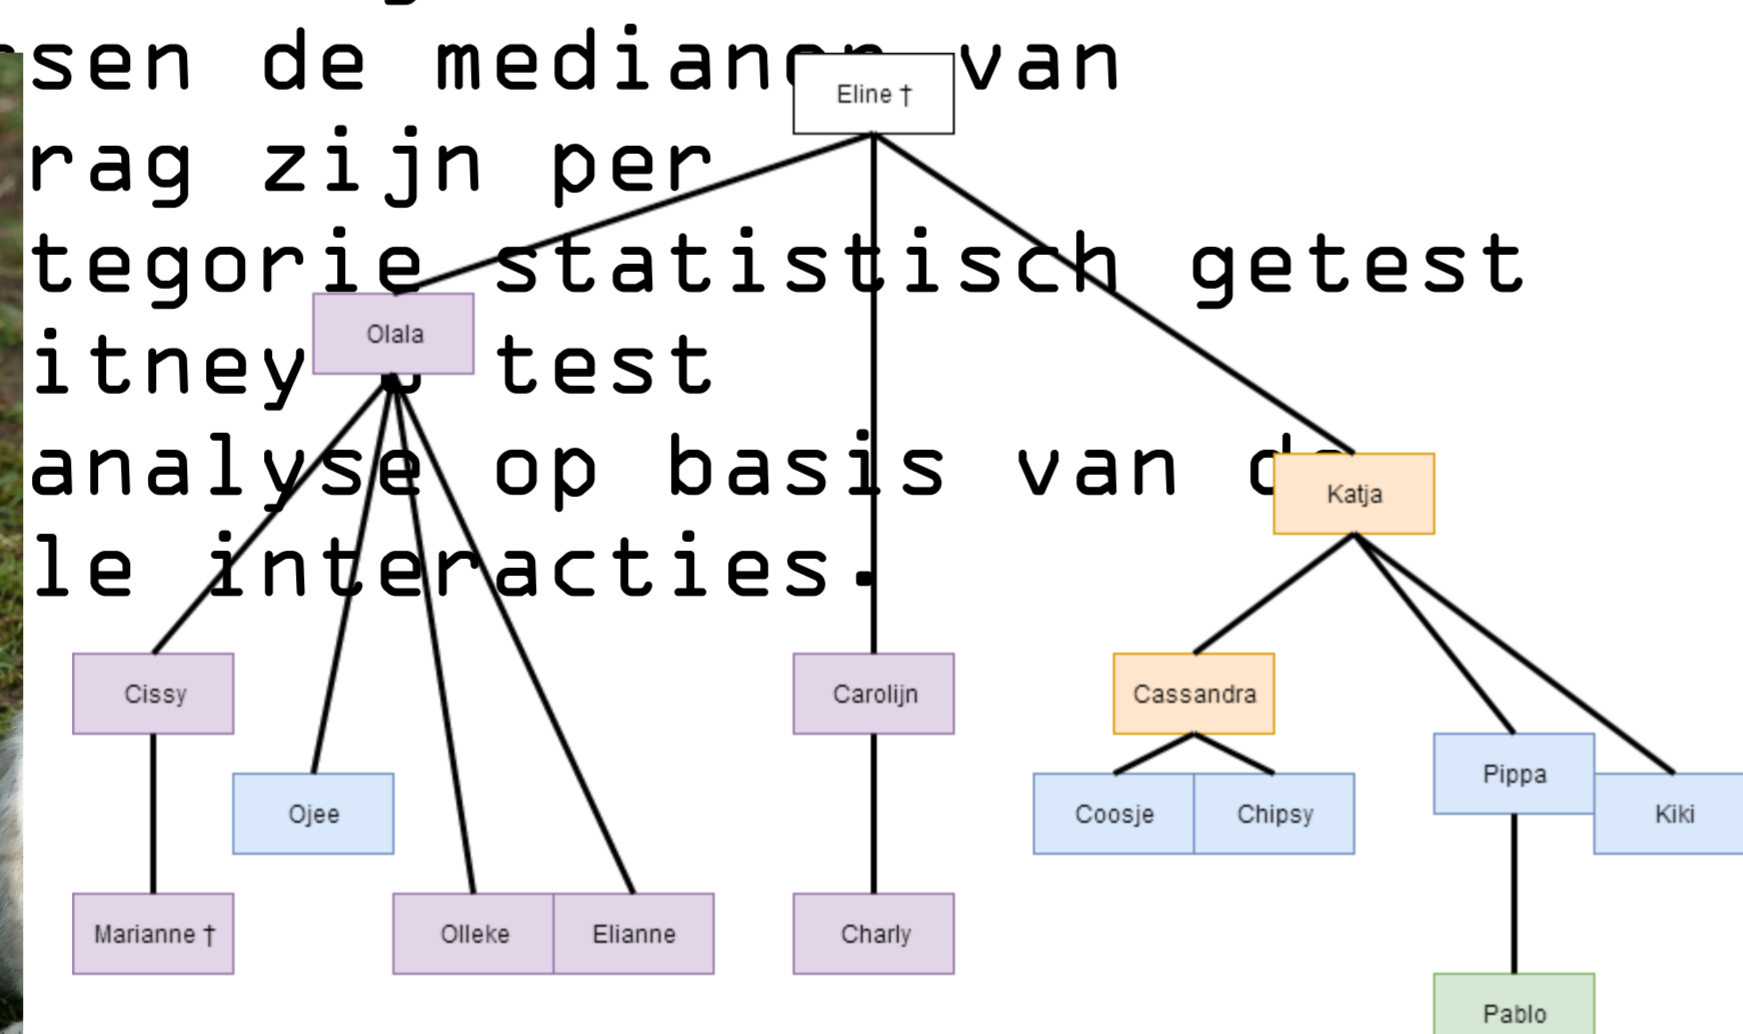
sen de medianen van
rag zijn per
tegorie statistisch getest
itney U test
analyse op basis van de
le interacties.

Eline †

Olala

Katja

Cissy

Ojee

Carolijn

Cassandra

Coosje

Chipsy

Pippa

Kiki

Marianne †

Olleke

Elianne

Charly

Pablo